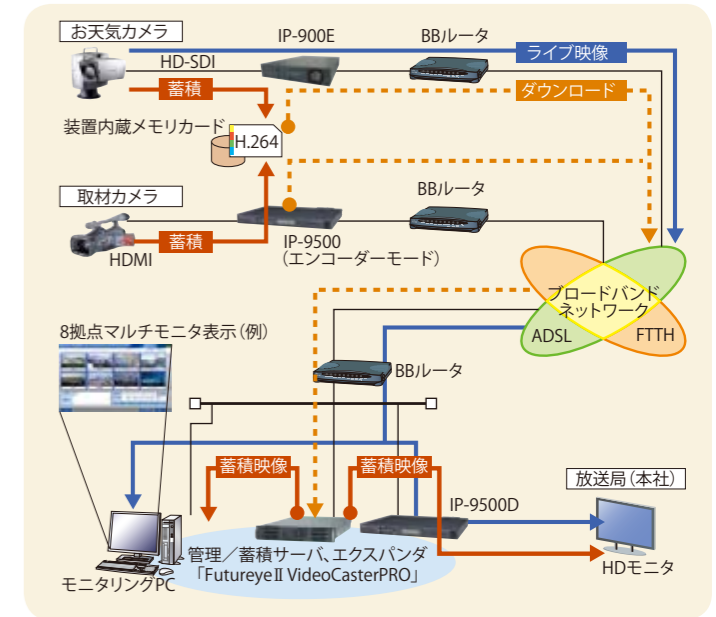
お天気カメラ
IP-900E
BBルータ
HD-SDI
ライブ映像
蓄積
ダウンロード
装置内蔵メモリカード
H.264
取材カメラ
BBルータ
蓄積
HDMI
IP-9500
（エンコーダーモード）
ブロードバンド
ネットワーク
ADSL
FTTH
8拠点マルチモニタ表示（例）
BBルータ
蓄積映像
蓄積映像
放送局（本社）
IP-9500D
管理／蓄積サーバ、エクスパンダ
「FutureyeⅡ VideoCasterPRO」
HDモニタ
モニタリングPC